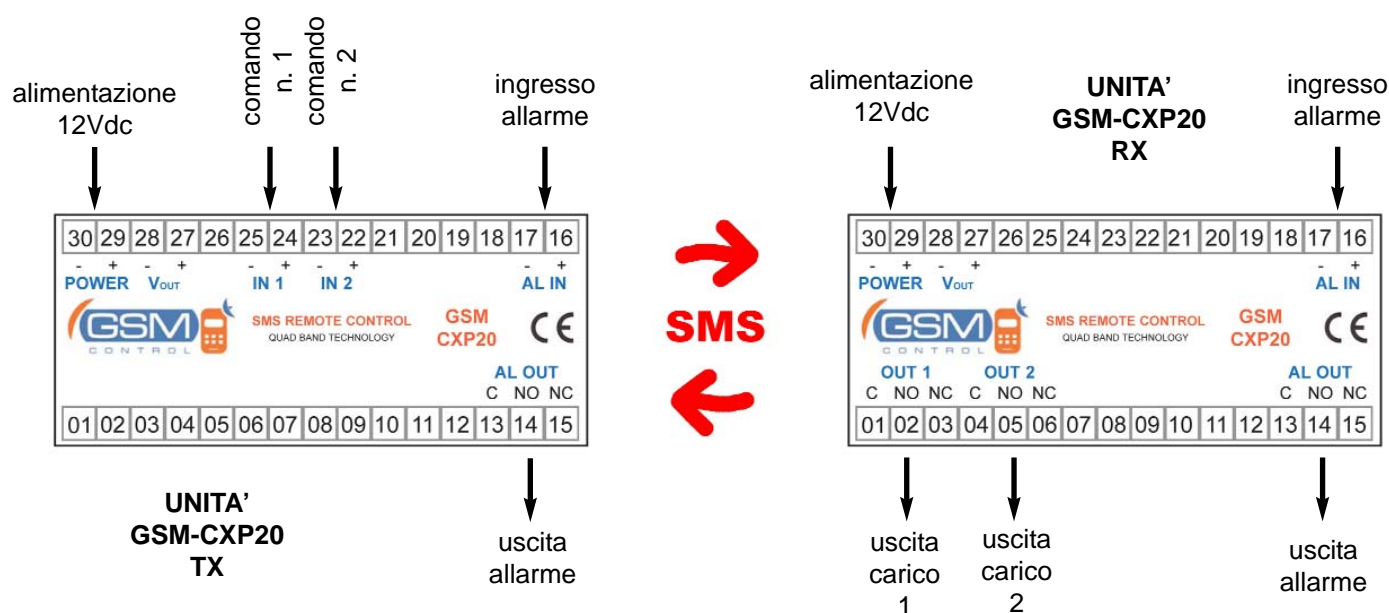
alimentazione 12Vdc

comando n. 1

comando n. 2

ingresso allarme

30 29 28 27 26 25 24 23 22 21 20 19 18 17 16

- + - + - + - + - +

POWER $V_{OUT}$ IN 1 IN 2 AL IN

GSM CONTROL

SMS REMOTE CONTROL
QUAD BAND TECHNOLOGY

GSM CXP20

CE

AL OUT
C NO NC

01 02 03 04 05 06 07 08 09 10 11 12 13 14 15

UNITA' GSM-CXP20 TX

uscita allarme

SMS

alimentazione 12Vdc

UNITA' GSM-CXP20 RX

ingresso allarme

30 29 28 27 26 25 24 23 22 21 20 19 18 17 16

- + - + - +

POWER $V_{OUT}$ AL IN

GSM CONTROL

SMS REMOTE CONTROL
QUAD BAND TECHNOLOGY

GSM CXP20

CE

OUT 1 OUT 2 AL OUT
C NO NC C NO NC C NO NC

01 02 03 04 05 06 07 08 09 10 11 12 13 14 15

uscita carico 1

uscita carico 2

uscita allarme